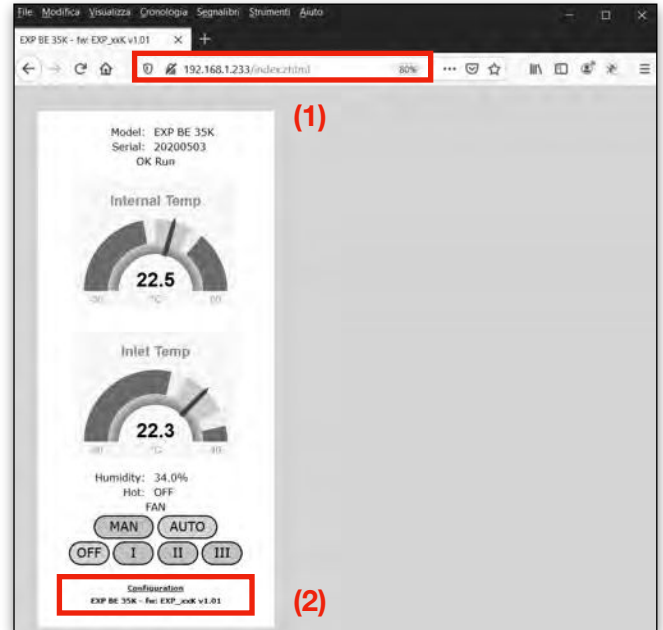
File Modifica Visualizza Cronologia Segnalibri Strumenti Aiuto

EXP BE 35K - fw: EXP_xxK v1.01

192.168.1.233/index.html

80%

(1)

Model: EXP BE 35K
Serial: 20200503
OK Run

Internal Temp

22.5

-30 °C 60

Inlet Temp

22.3

-30 °C 40

Humidity: 34.0%
Hot: OFF
FAN

MAN AUTO

OFF I II III

Configuration
EXP BE 35K - fw: EXP_xxK v1.01

(2)